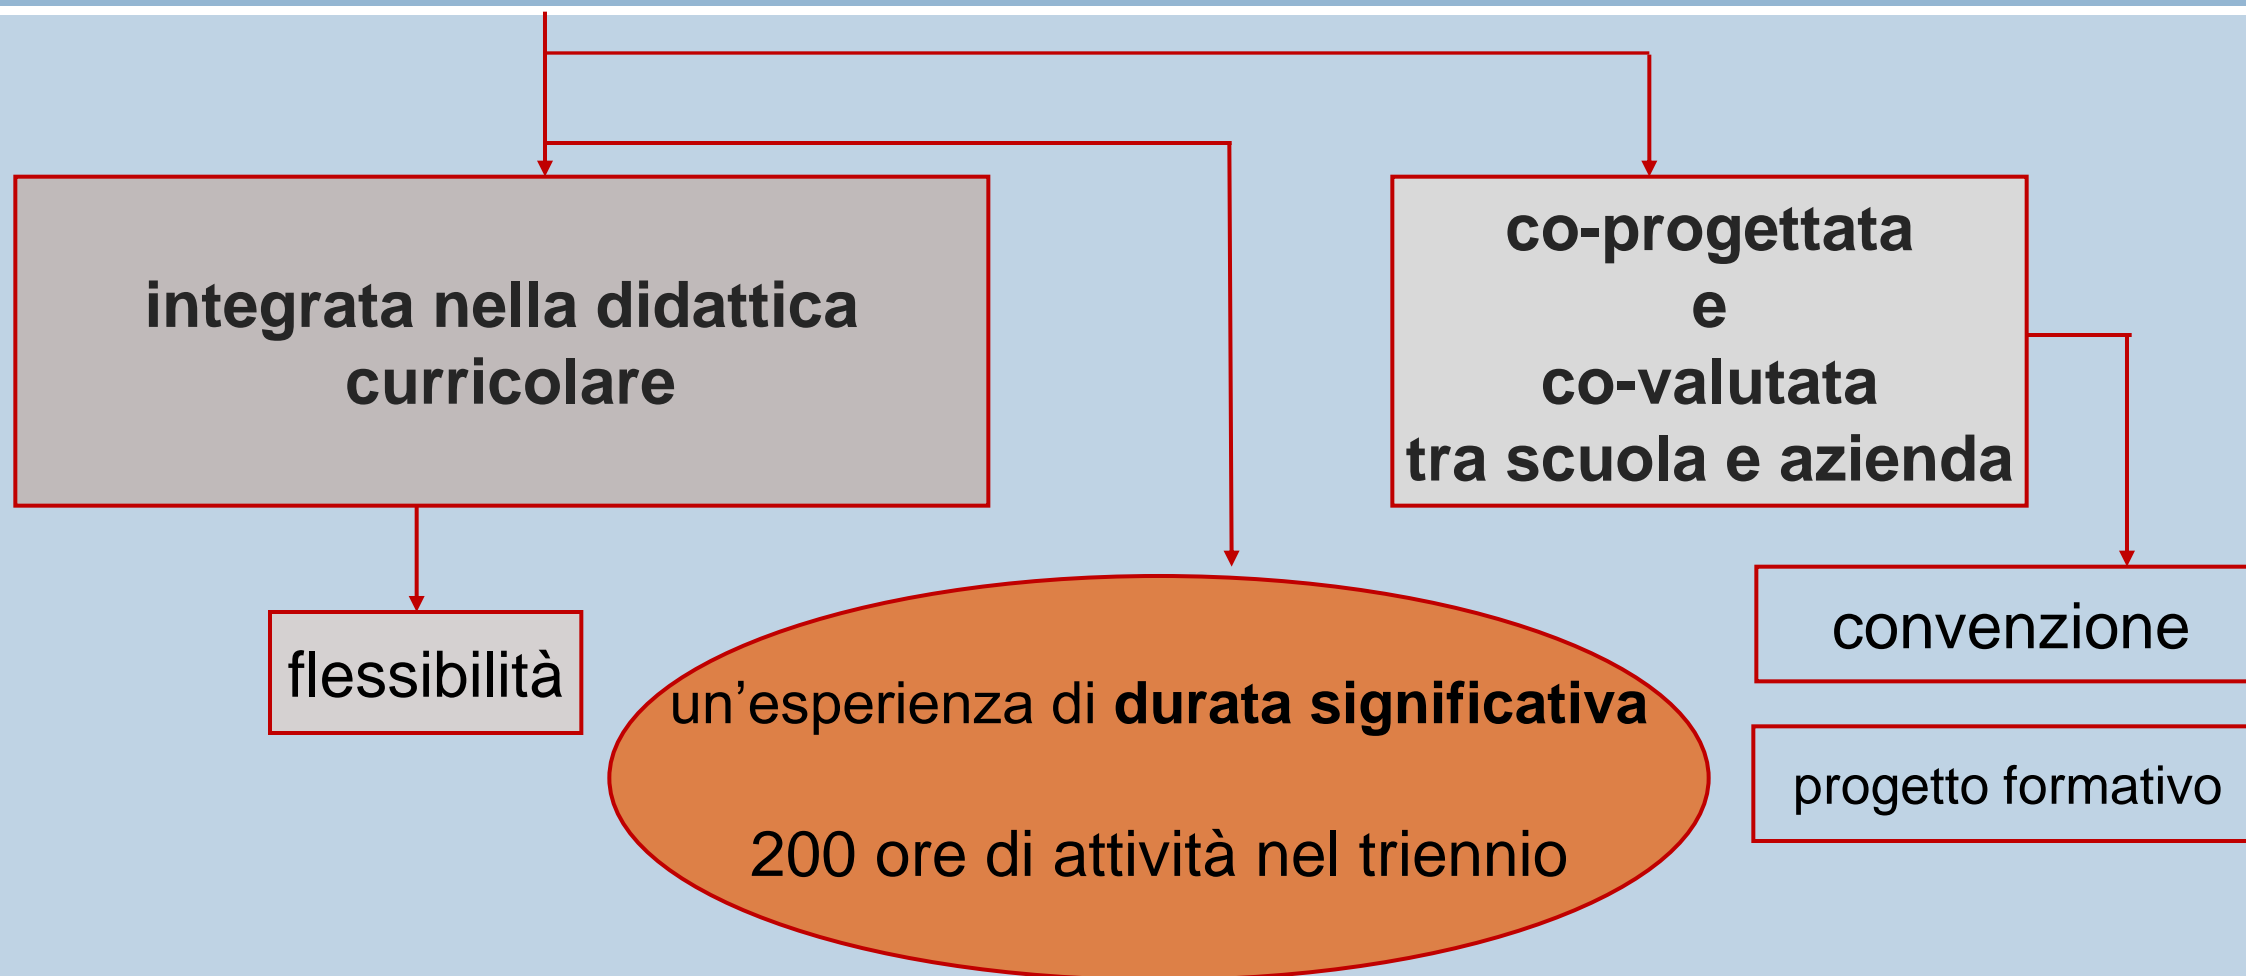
integrata nella didattica curricolare

co-progettata
e
co-valutata
tra scuola e azienda

flessibilità

un’esperienza di **durata significativa**

200 ore di attività nel triennio

convenzione

progetto formativo